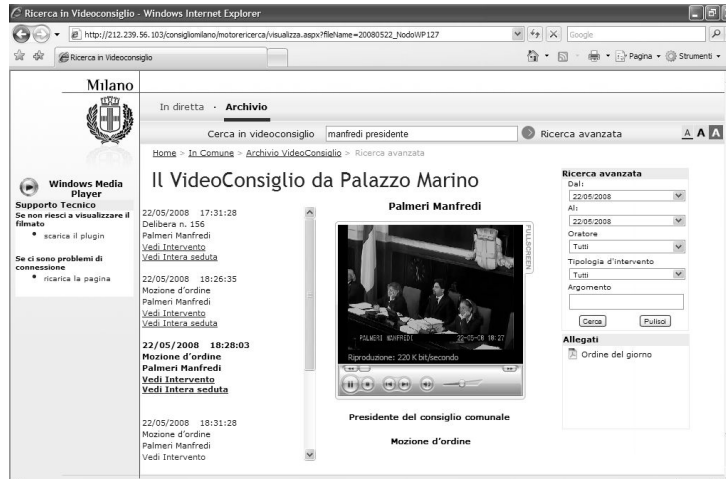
Ricerca in Videoconsiglio - Windows Internet Explorer

http://212.239.56.103/consigliomilano/motorericerca/visualizza.aspx?fileName=20080522_NodoWP127

Google

Ricerca in Videoconsiglio

Pagina ▾ Strumenti ▾

Milano

In diretta · Archivio

Cerca in videoconsiglio manfredi presidente Ricerca avanzata A A A

Home > In Comune > Archivio VideoConsiglio > Ricerca avanzata

Windows Media Player

Supporto Tecnico

Se non riesci a visualizzare il filmato

• scarica il plugin

Se ci sono problemi di connessione

• ricarica la pagina

Il VideoConsiglio da Palazzo Marino

22/05/2008 17:31:28
Delibera n. 156
Palmeri Manfredi
Vedi Intervento
Vedi Intera seduta

22/05/2008 18:26:35
Mozione d'ordine
Palmeri Manfredi
Vedi Intervento
Vedi Intera seduta

22/05/2008 18:28:03
Mozione d'ordine
Palmeri Manfredi
Vedi Intervento
Vedi Intera seduta

22/05/2008 18:31:28
Mozione d'ordine
Palmeri Manfredi
Vedi Intervento

Palmeri Manfredi

FULLSCREEN

PALMERI MANFREDI 22-05-08 18:27

Riproduzione: 220 K bit/secondo

Presidente del consiglio comunale

Mozione d'ordine

Ricerca avanzata
Dal:
22/05/2008
Al:
22/05/2008
Oratore
Tutti
Tipologia d'intervento
Tutti
Argomento

Cerca Pulisci

Allegati
Ordine del giorno